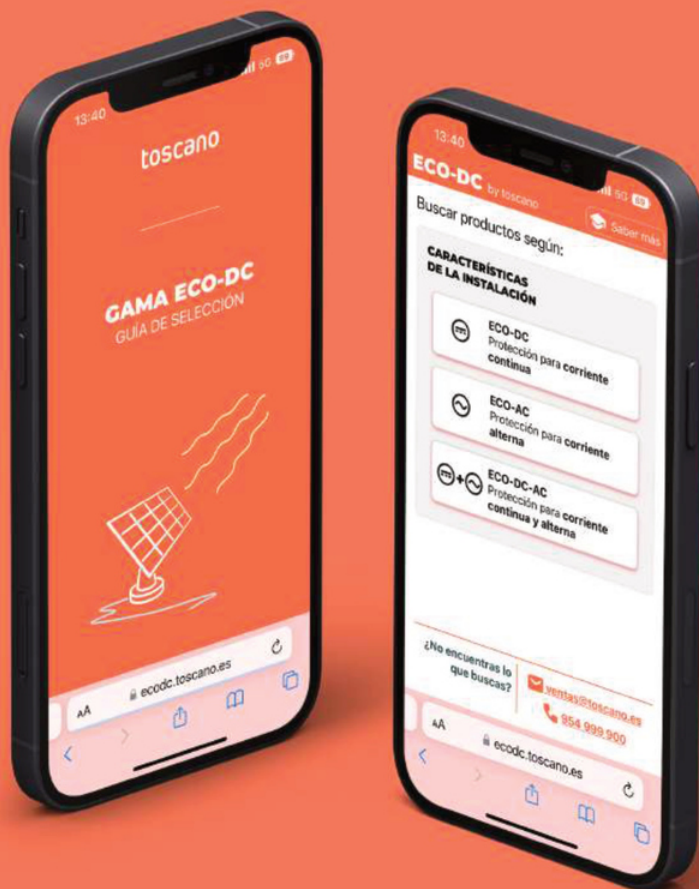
13:40

5G

toscano

GAMA ECO-DC
GUÍA DE SELECCIÓN

AA ecodc.toscano.es

13:40

5G

ECO-DC by toscano

Saber más

Buscar productos según:

CARACTERÍSTICAS DE LA INSTALACIÓN

ECO-DC
Protección para corriente continua

ECO-AC
Protección para corriente alterna

ECO-DC-AC
Protección para corriente continua y alterna

¿No encuentras lo que buscas?

ventas@toscano.es

954 999 900

AA ecodc.toscano.es